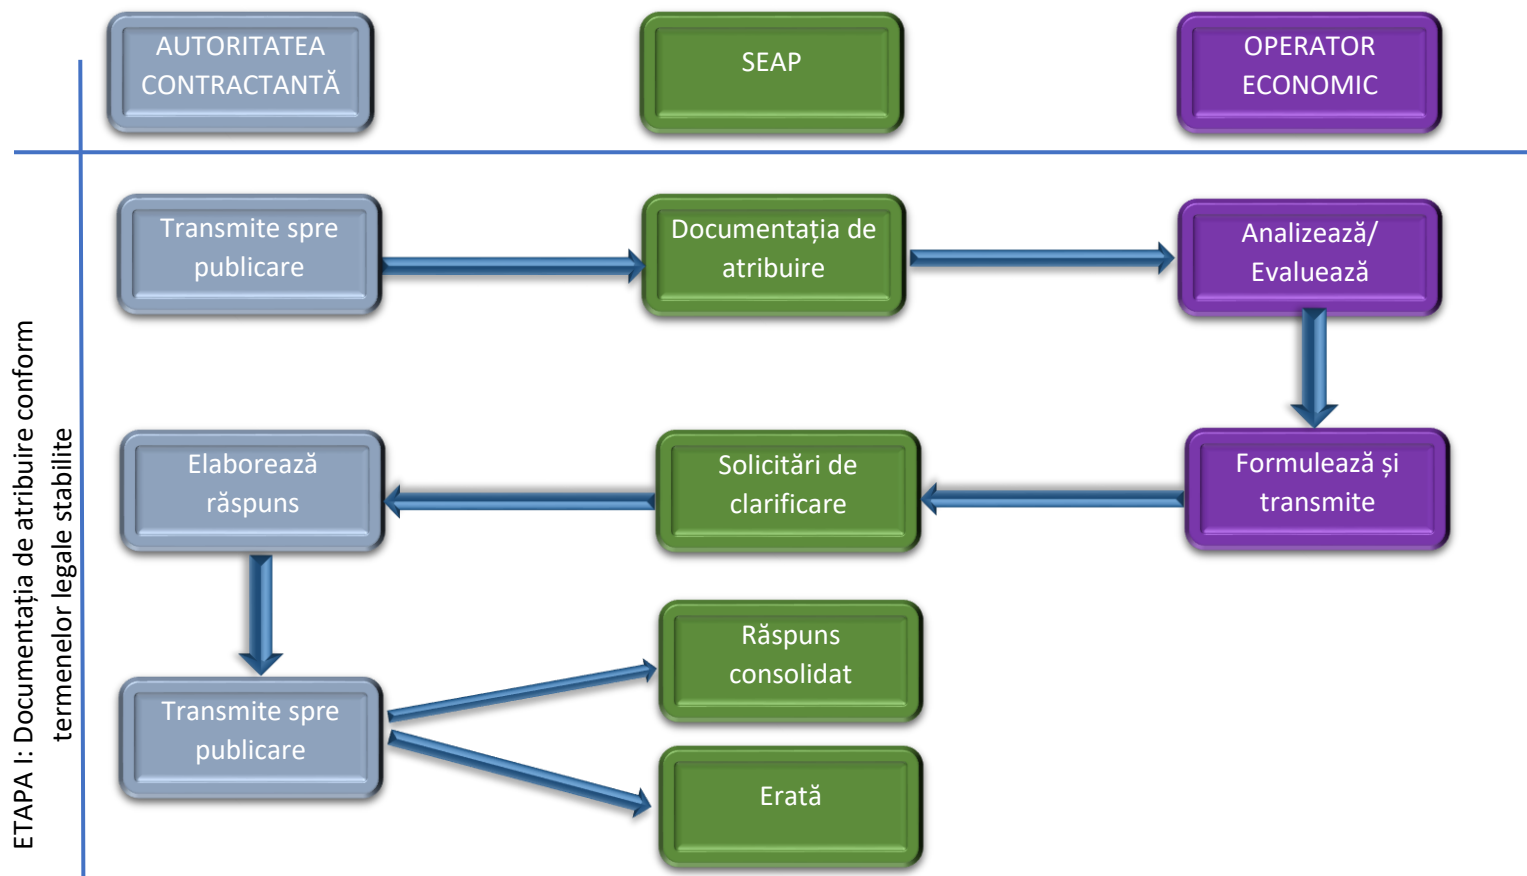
AUTORITATEA CONTRACTANTĂ

SEAP

OPERATOR ECONOMIC

ETAPA I: Documentația de atribuire conform termenelor legale stabilite

Transmite spre publicare

Documentația de atribuire

Analizează/ Evaluează

Formulează și transmite

Solicitări de clarificare

Elaborează răspuns

Transmite spre publicare

Răspuns consolidat

Erată